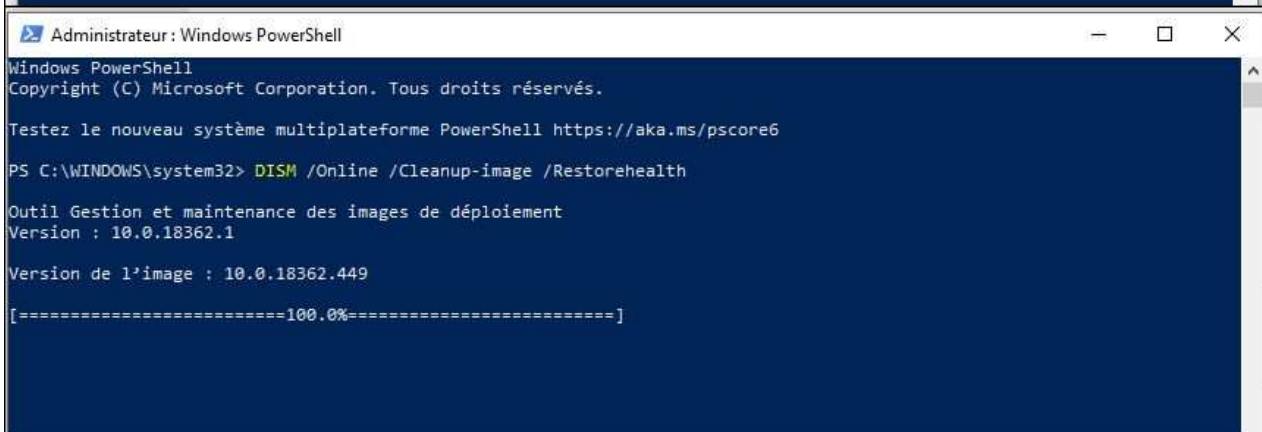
Administrateur : Windows PowerShell

Windows PowerShell
Copyright (C) Microsoft Corporation. Tous droits réservés.

Testez le nouveau système multiplateforme PowerShell https://aka.ms/pscore6

PS C:\WINDOWS\system32> DISM /Online /Cleanup-image /Restorehealth

Outil Gestion et maintenance des images de déploiement
Version : 10.0.18362.1

Version de l'image : 10.0.18362.449

[==========================100.0%==========================]